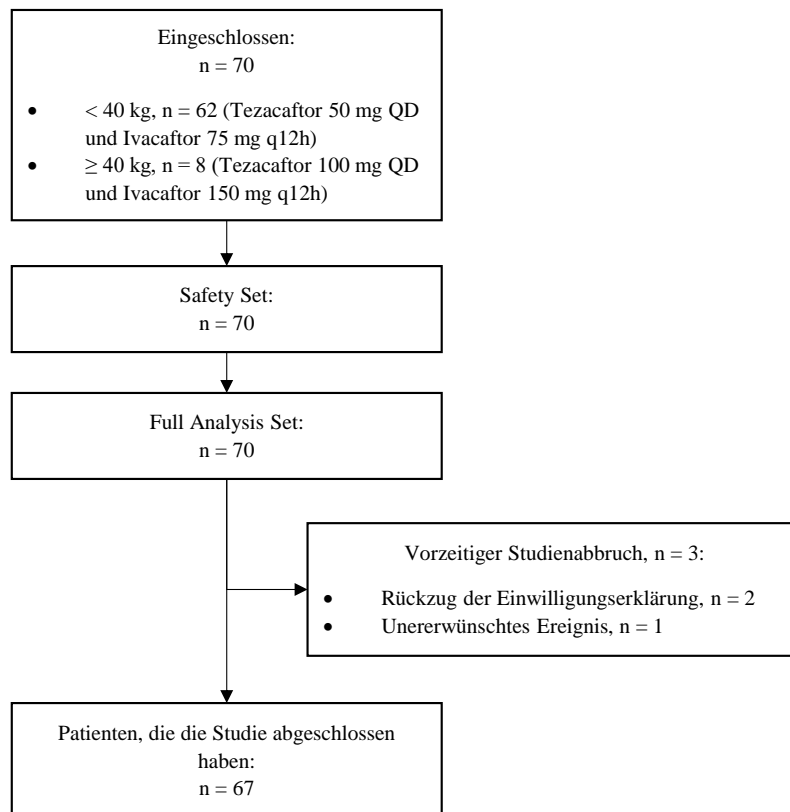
Eingeschlossen:
n = 70

- < 40 kg, n = 62 (Tezacaftor 50 mg QD und Ivacaftor 75 mg q12h)
- $\geq$ 40 kg, n = 8 (Tezacaftor 100 mg QD und Ivacaftor 150 mg q12h)

Safety Set:
n = 70

Full Analysis Set:
n = 70

Vorzeitiger Studienabbruch, n = 3:

- Rückzug der Einwilligungserklärung, n = 2
- Unererwünschtes Ereignis, n = 1

Patienten, die die Studie abgeschlossen haben:
n = 67